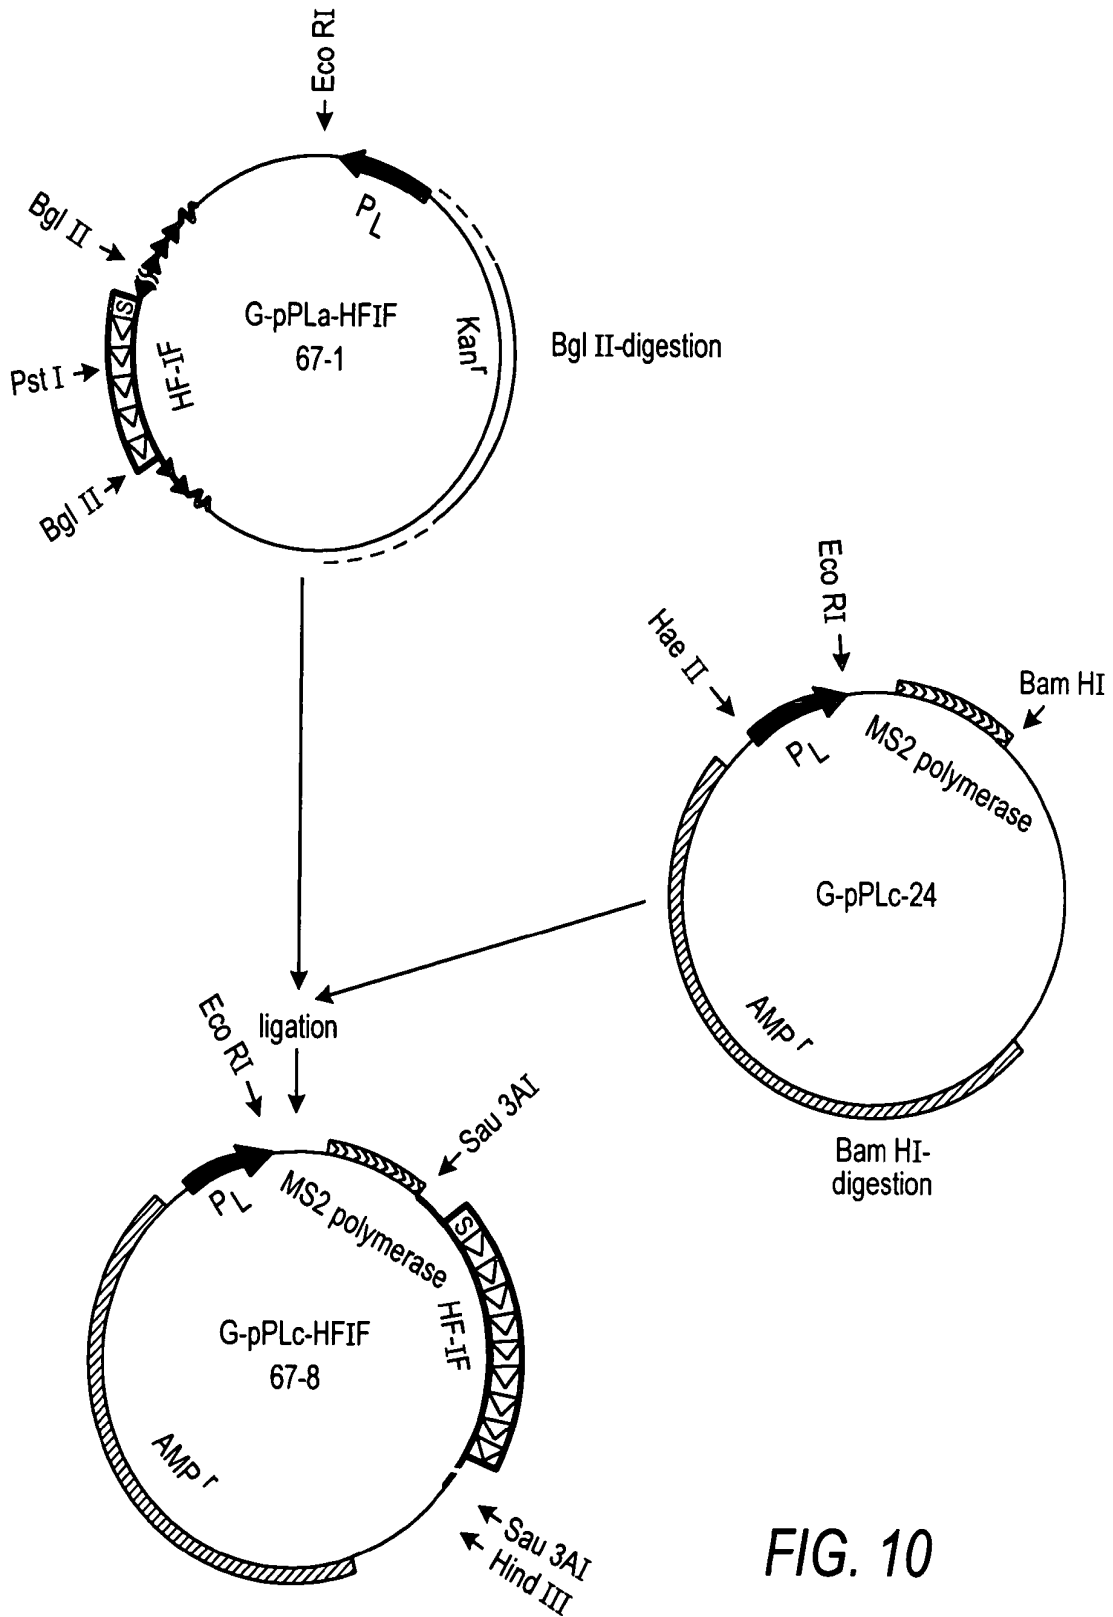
Eco RI

Bgl II

$P_L$

G-pPLa-HFIF
67-1

Kan$^r$

Bgl II-digestion

S

Pst I

HF-IF

Bgl II

Eco RI

Hae II

Bam HI

$P_L$

MS2 polymerase

G-pPLc-24

AMP r

Eco RI

ligation

Bam HI-digestion

Sau 3AI

$P_L$

MS2 polymerase

S

HF-IF

G-pPLc-HFIF
67-8

AMP r

Sau 3AI
Hind III

FIG. 10